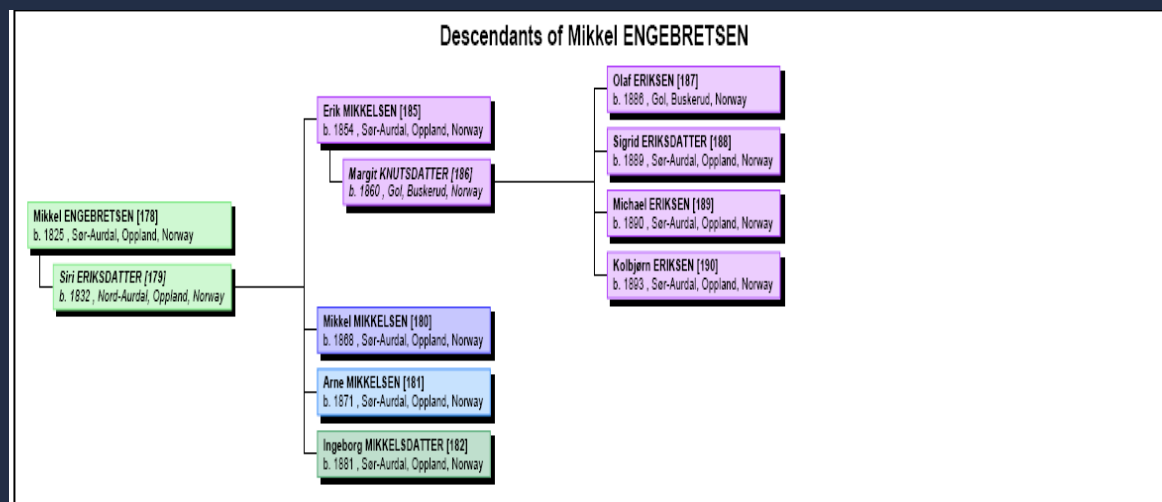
Descendants of Mikkel ENGEBRETSEN

Mikkel ENGEBRETSEN [178]
b. 1825 , Sør-Aurdal, Oppland, Norway

Siri ERIKSDATTER [179]
b. 1832 , Nord-Aurdal, Oppland, Norway

Erik MIKKELSEN [185]
b. 1854 , Sør-Aurdal, Oppland, Norway

Margit KNUTSDATTER [186]
b. 1860 , Gol, Buskerud, Norway

Olaf ERIKSEN [187]
b. 1886 , Gol, Buskerud, Norway

Sigrid ERIKSDATTER [188]
b. 1889 , Sør-Aurdal, Oppland, Norway

Michael ERIKSEN [189]
b. 1890 , Sør-Aurdal, Oppland, Norway

Kolbjørn ERIKSEN [190]
b. 1893 , Sør-Aurdal, Oppland, Norway

Mikkel MIKKELSEN [180]
b. 1868 , Sør-Aurdal, Oppland, Norway

Arne MIKKELSEN [181]
b. 1871 , Sør-Aurdal, Oppland, Norway

Ingeborg MIKKELSDATTER [182]
b. 1881 , Sør-Aurdal, Oppland, Norway